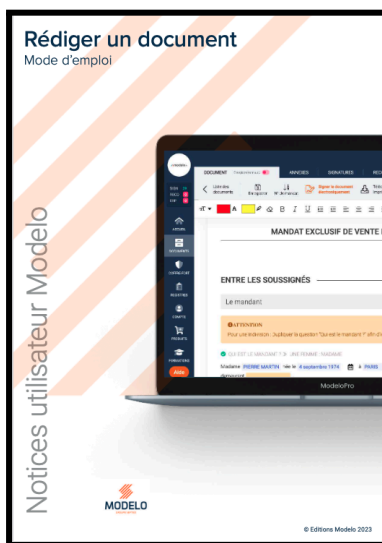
Rédiger un document
Mode d'emploi

Notices utilisateur Modelo

DOCUMENT
ANNEXES
SIGNATURES
MANDAT EXCLUSIF DE VENTE
ENTRE LES SOUSSIGNÉS
Le mandant
ATTENTION
Madame PIERRE MARTIN née le 4 septembre 1974 à PARIS
Aide
ModeloPro

MODELO

© Editions Modelo 2023